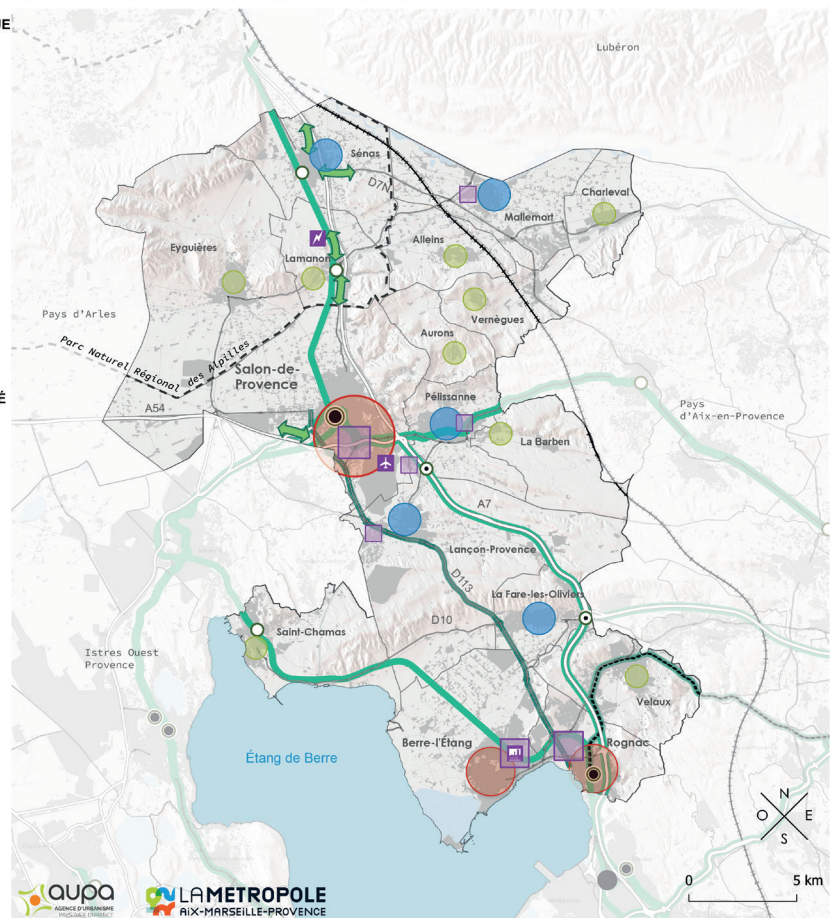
UE

Lubéron

Sénas

D7N

Charleval

Mallemort

Eyguières

Alleins

Lamanon

Pays d'Arles

Vernègues

Aurons

Parc Naturel Régional des Alpilles

Salon-de-Provence

É

Pélissanne

Pays d'Aix-en-Provence

A54

La Barben

A7

Lançon-Provence

D113

La Fare-les-Oliviers

D10

Saint-Chamas

Istres Ouest Provence

Velaux

Étang de Berre

Berre-l'Étang

Rognac

N
O E
S

0 5 km

aupa AGENCE D'URBANISME PAYS D'AIX-DURANCE

LAMETROPOLE AIX-MARSEILLE-PROVENCE